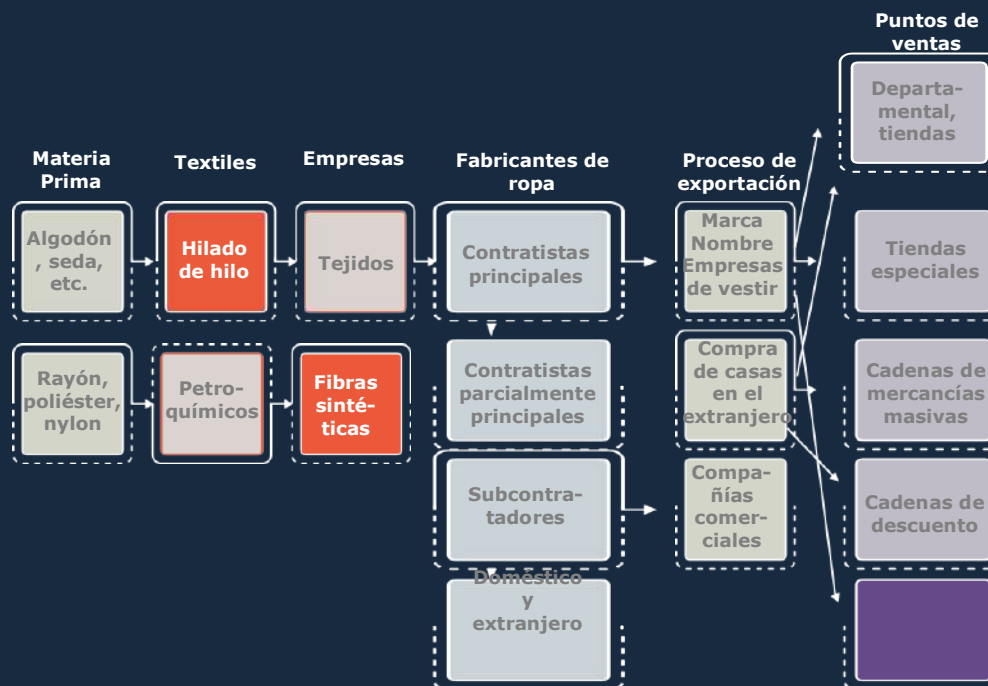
Puntos de ventas

Materia Prima

Textiles

Empresas

Fabricantes de ropa

Proceso de exportación

Departamental, tiendas

Algodón, seda, etc.

Hilado de hilo

Tejidos

Contratistas principales

Marca Nombre Empresas de vestir

Tiendas especiales

Rayón, poliéster, nylon

Petroquímicos

Fibras sintéticas

Contratistas parcialmente principales

Compra de casas en el extranjero

Cadenas de mercancías masivas

Subcontratadores

Compañías comerciales

Cadenas de descuento

Doméstico y extranjero